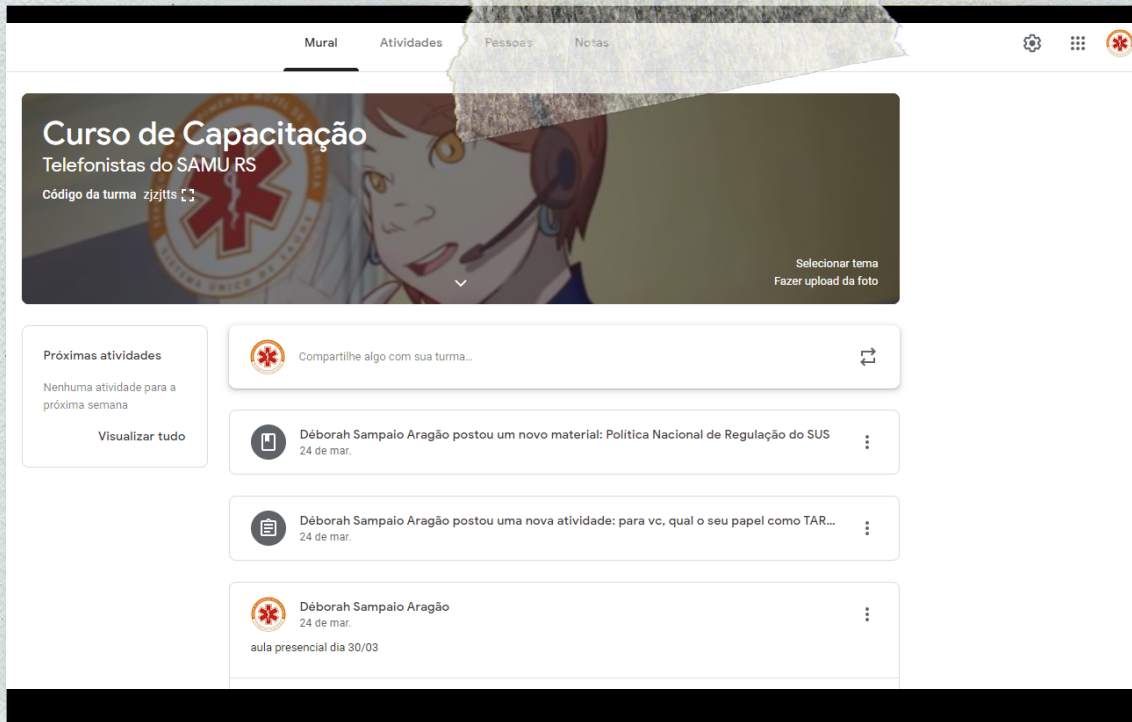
Mural Atividades Pessoas Notas

Curso de Capacitação
Telefonistas do SAMU RS
Código da turma zjzjtts

Selecionar tema
Fazer upload da foto

Próximas atividades
Nenhuma atividade para a próxima semana
Visualizar tudo

Compartilhe algo com sua turma...

Déborah Sampaio Aragão postou um novo material: Política Nacional de Regulação do SUS
24 de mar.

Déborah Sampaio Aragão postou uma nova atividade: para vc, qual o seu papel como TAR...
24 de mar.

Déborah Sampaio Aragão
24 de mar.
aula presencial dia 30/03